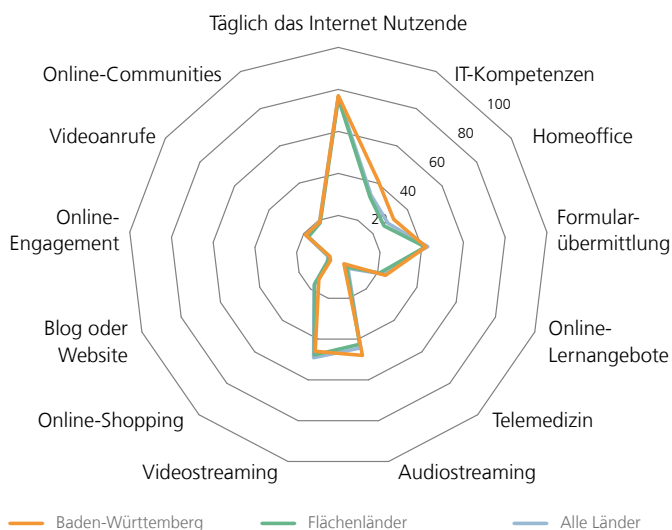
Täglich das Internet Nutzende

IT-Kompetenzen

Homeoffice

Formularübermittlung

Online-Lernangebote

Telemedizin

Audiostreaming

Videostreaming

Online-Shopping

Blog oder Website

Online-Engagement

Videoanrufe

Online-Communities

100
80
60
40
20

Baden-Württemberg
Flächenländer
Alle Länder